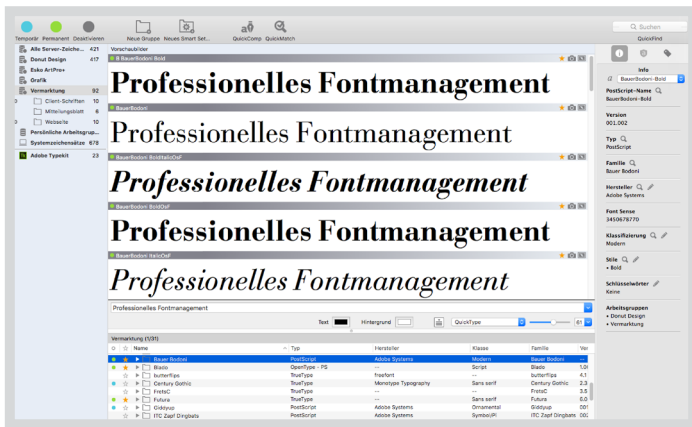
Temporär Permanent Deaktivieren

Neue Gruppe Neues Smart Set... QuickComp QuickMatch

Suchen
QuickFind

Alle Server-Zeiche... 421
Donut Design 417
Esko ArtPro+
Grafik
Vermarktung 92
Client-Schriften 10
Mitteilungsblatt 6
Webseite 10
Persönliche Arbeitsgrup...
Systemzeichensätze 69
Adobe Typekit 23

Vorschaubilder

Bauer Bodoni Bold
Professionelles Fontmanagement
Bauer Bodoni
Professionelles Fontmanagement
Bauer Bodoni BoldItalicOsF
Professionelles Fontmanagement
Bauer Bodoni BoldOsF
Professionelles Fontmanagement
Bauer Bodoni ItalicOsF
Professionelles Fontmanagement

Professionelles Fontmanagement

Text Hintergrund QuickType 61

Vermarktung (1/31)

| | | Name | Typ | Hersteller | Klasse | Familie | Ver |
|---|---|---|---|---|---|---|---|
| | | Bauer Bodoni | PostScript | Adobe Systems | Modern | Bauer Bodoni | |
| | | Blado | OpenType - PS | -- | Script | Blado | 1.0 |
| | | butterflips | TrueType | freefont | -- | butterflips | 4.1 |
| | | Century Gothic | TrueType | Monotype Typography | Sans serif | Century Gothic | 2.3 |
| | | FreteC | TrueType | -- | -- | FreteC | 3.5 |
| | | Futura | TrueType | -- | Sans serif | Futura | 6.0 |
| | | Giddyup | PostScript | Adobe Systems | Ornamental | Giddyup | 00 |
| | | ITC Zapf Dingbats | PostScript | Adobe Systems | SymbolPI | ITC Zapf Dingbats | 00 |

Info
BauerBodoni-Bold
PostScript-Name
BauerBodoni-Bold
Version
001.002
Typ
PostScript
Familie
Bauer Bodoni
Hersteller
Adobe Systems
Font Sense
3450678770
Klassifizierung
Modern
Stile
• Bold
Schlüsselwörter
Keine
Arbeitsgruppen
• Donut Design
• Vermarktung